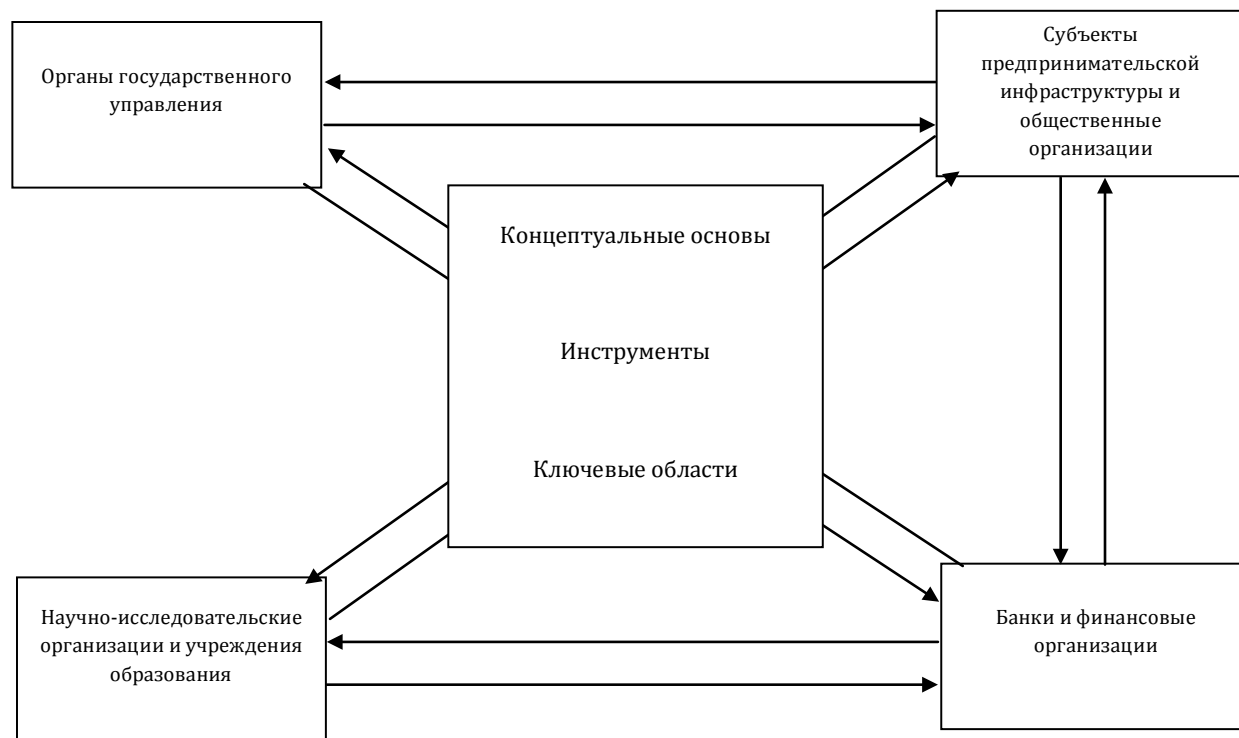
Органы государственного управления

Субъекты предпринимательской инфраструктуры и общественные организации

Концептуальные основы

Инструменты

Ключевые области

Научно-исследовательские организации и учреждения образования

Банки и финансовые организации